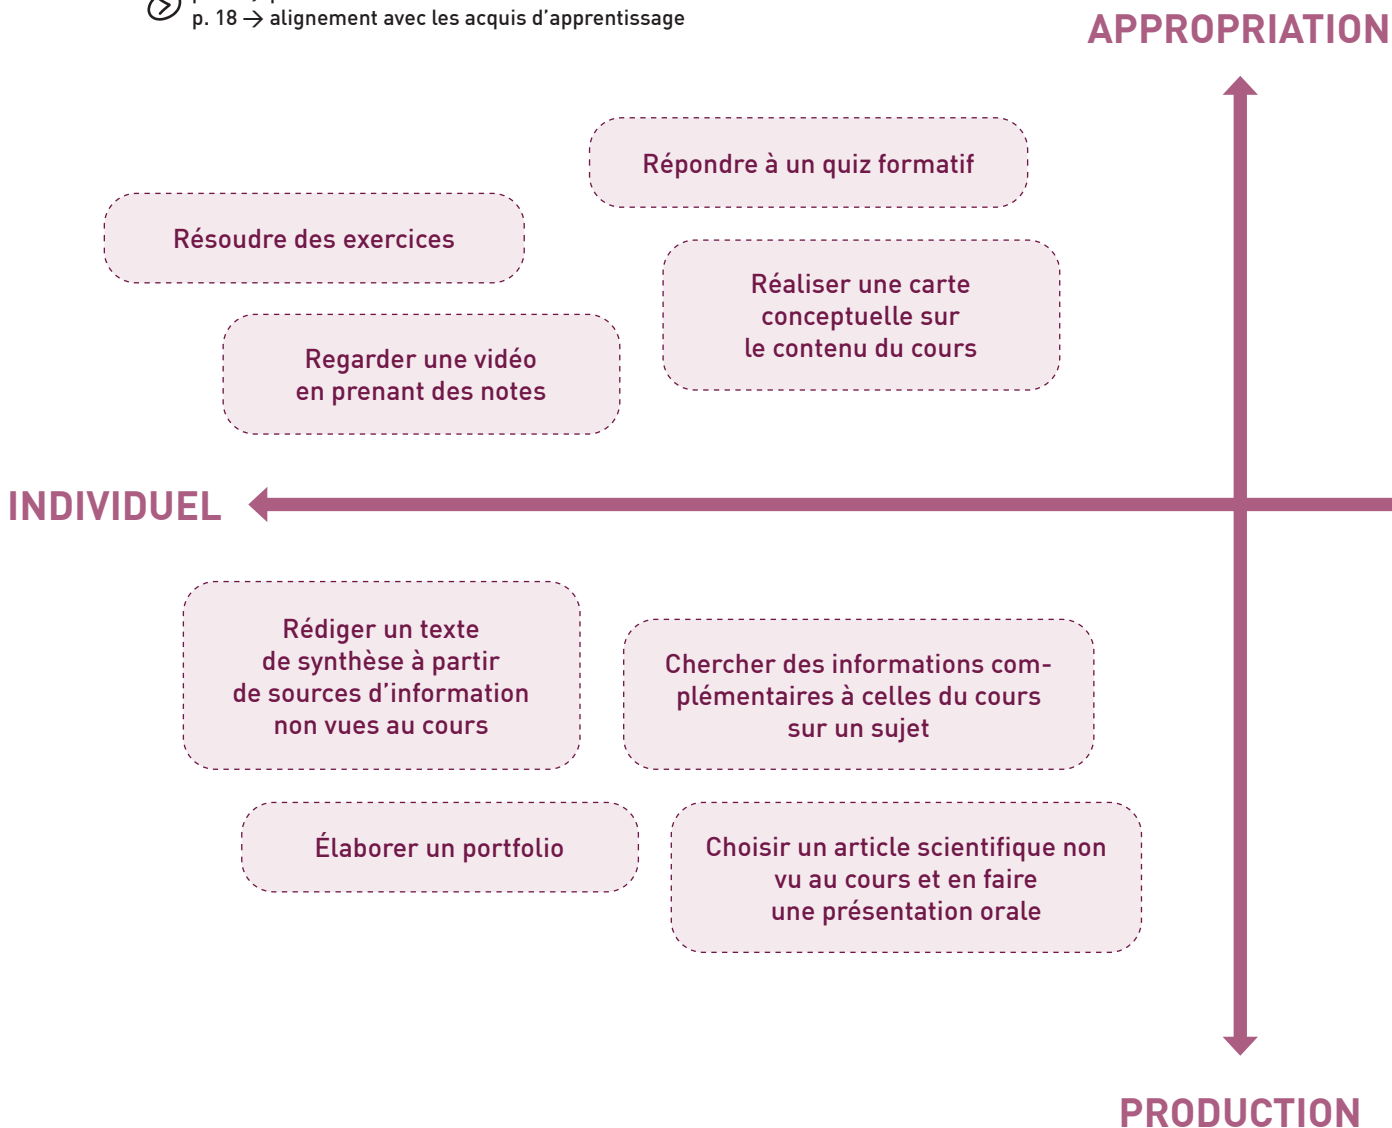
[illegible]
p. 18 → alignement avec les acquis d'apprentissage

APPROPRIATION

Répondre à un quiz formatif

Résoudre des exercices

Réaliser une carte conceptuelle sur le contenu du cours

Regarder une vidéo en prenant des notes

INDIVIDUEL

Rédiger un texte de synthèse à partir de sources d'information non vues au cours

Chercher des informations complémentaires à celles du cours sur un sujet

Élaborer un portfolio

Choisir un article scientifique non vu au cours et en faire une présentation orale

PRODUCTION